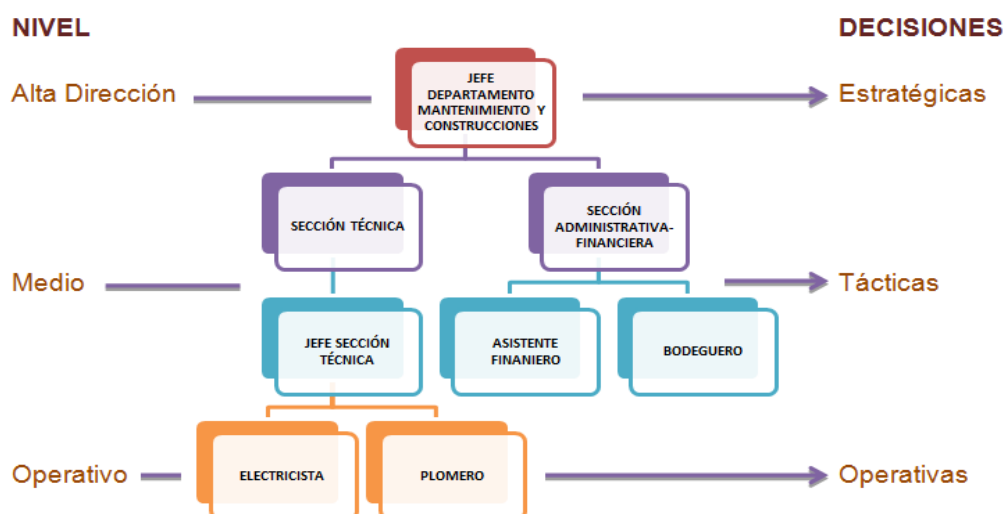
NIVEL

DECISIONES

Alta Dirección

JEFE DEPARTAMENTO MANTENIMIENTO Y CONSTRUCCIONES

Estratégicas

SECCIÓN TÉCNICA

SECCIÓN ADMINISTRATIVA-FINANCIERA

Medio

Tácticas

JEFE SECCIÓN TÉCNICA

ASISTENTE FINANIERO

BODEGUERO

Operativo

ELECTRICISTA

PLOMERO

Operativas